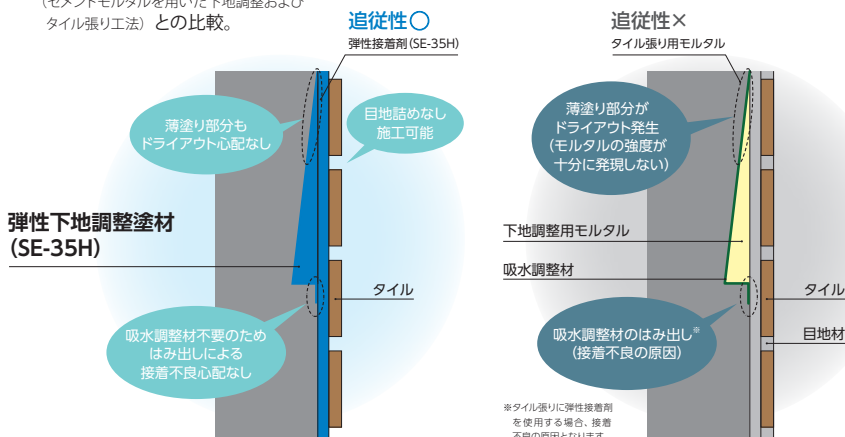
（セメントモルタルを用いた下地調整および タイル張り工法）との比較。

追従性○

弾性接着剤（SE-35H）

薄塗り部分も ドライアウト心配なし

目地詰めなし 施工可能

弾性下地調整塗材 （SE-35H）

タイル

吸水調整材不要のため はみ出しによる 接着不良心配なし

追従性×

タイル張り用モルタル

薄塗り部分が ドライアウト発生 （モルタルの強度が 十分に発現しない）

下地調整用モルタル

吸水調整材

タイル

目地材

吸水調整材のはみ出し※ （接着不良の原因）

※タイル張りに弾性接着剤 を使用する場合、接着 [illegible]